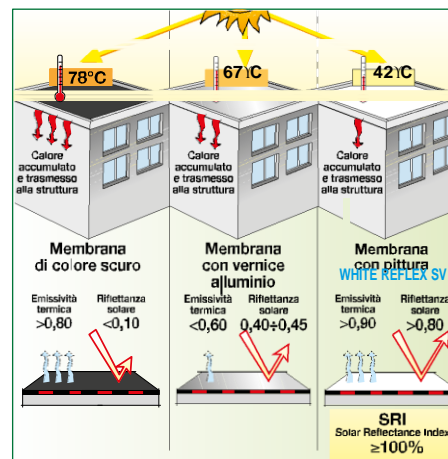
78°C

67°C

42°C

Calore accumulato e trasmesso alla struttura

Calore accumulato e trasmesso alla struttura

Calore accumulato e trasmesso alla struttura

Membrana di colore scuro

Emissività termica >0,80

Riflettanza solare <0,10

Membrana con vernice alluminio

Emissività termica <0,60

Riflettanza solare 0,40÷0,45

Membrana con pittura WHITE REFLEX SV

Emissività termica >0,90

Riflettanza solare >0,80

SRI
Solar Reflectance Index
≥100%